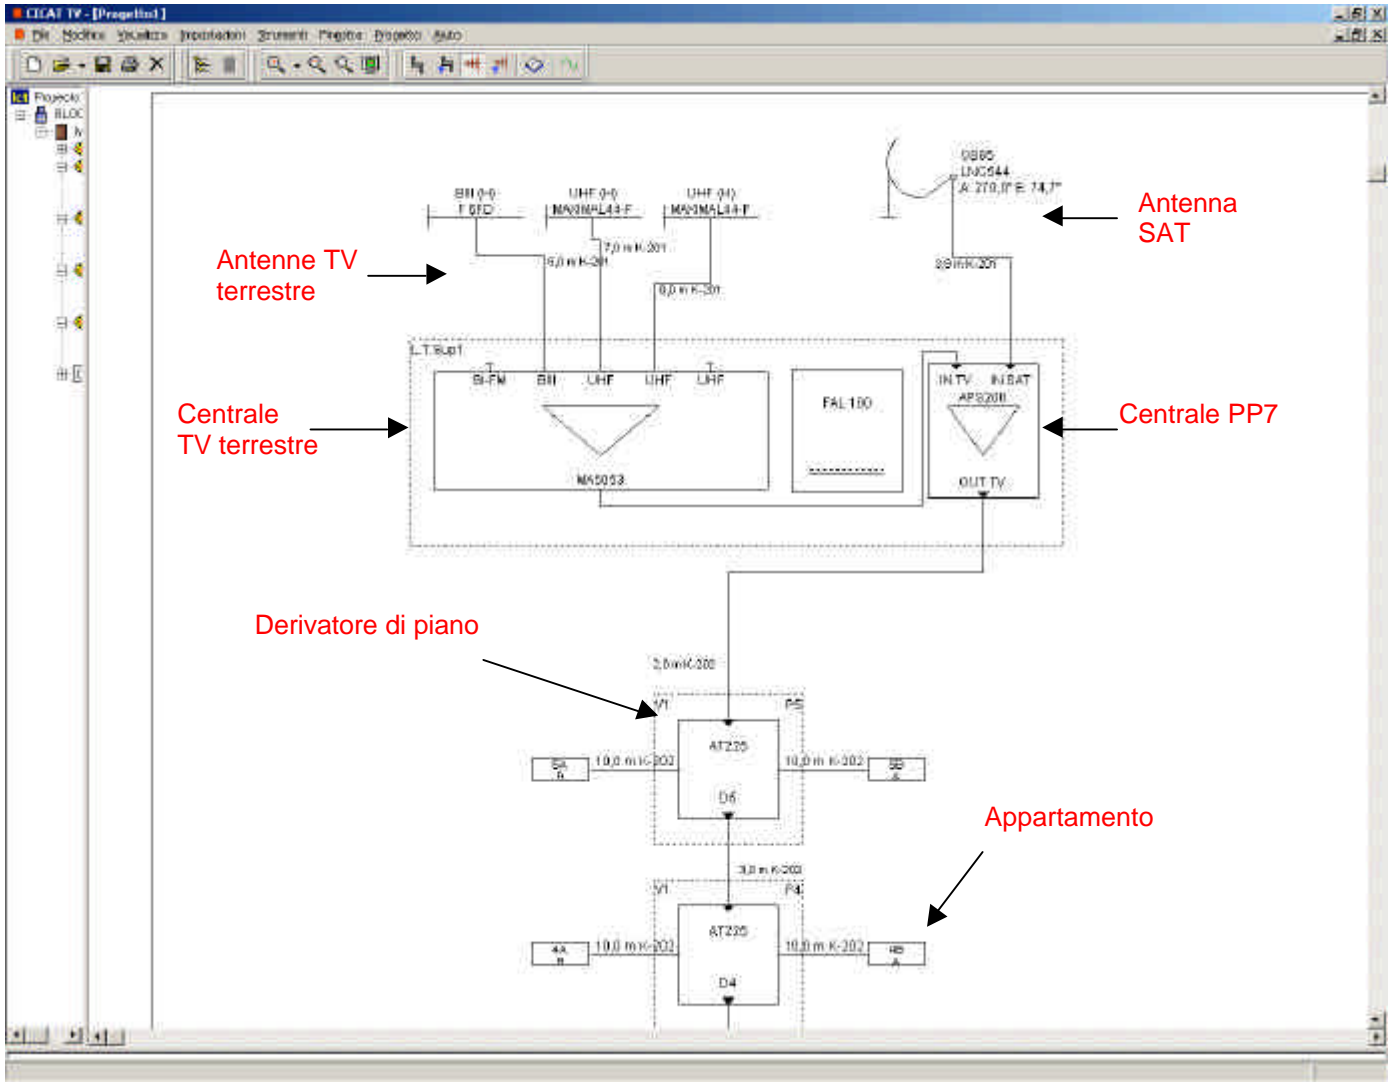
CECAT TV - [Progetto1]

File Modifica Visualizza Impostazioni Strumenti Finestra Progetto Aiuto

Progetto
BLOC

Antenna SAT

Antenne TV terrestre

Centrale TV terrestre

Centrale PP7

Derivatore di piano

Appartamento

BIII (5-6) T 5FD

UHF (0-0) MAXIMAL44-F

UHF (H) MAXIMAL44-F

7,0 m K-201

6,0 m K-201

8,0 m K-201

9885 LNC544 A: 270,0° E: 74,7°

8,9 m K-201

L.T.Sup1

BI-FM BIII UHF UHF UHF

MA5053

FAL100

IN TV IN SAT APS200

OUT TV

2,0 m K-202

4/1 P5

AT225

D5

5A R

10,0 m K-202

10,0 m K-202

5B A

3,0 m K-202

5/1 P4

AT225

D4

4A R

10,0 m K-202

10,0 m K-202

4B A